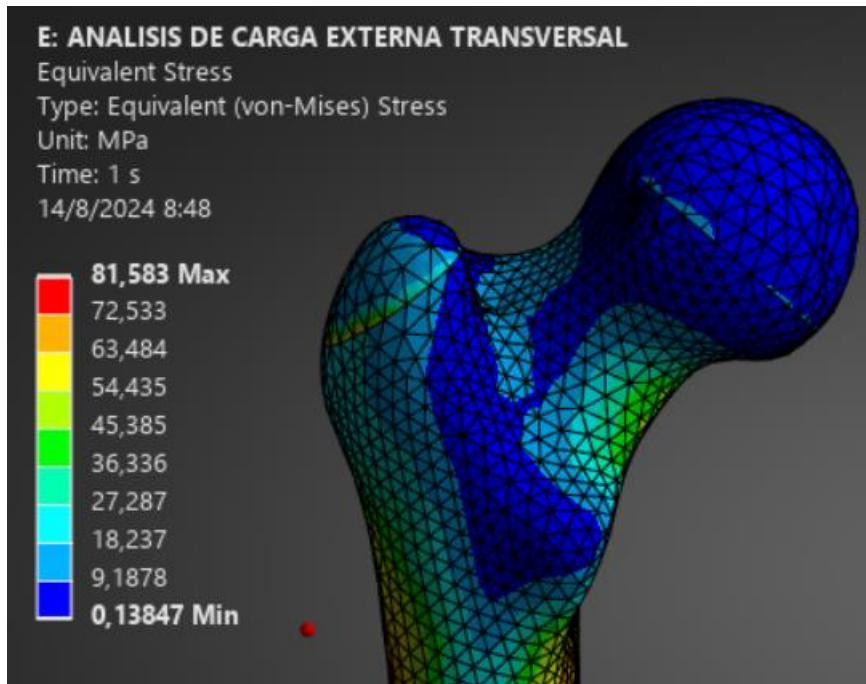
E: ANALISIS DE CARGA EXTERNA TRANSVERSAL
Equivalent Stress
Type: Equivalent (von-Mises) Stress
Unit: MPa
Time: 1 s
14/8/2024 8:48

81,583 Max
72,533
63,484
54,435
45,385
36,336
27,287
18,237
9,1878
0,13847 Min